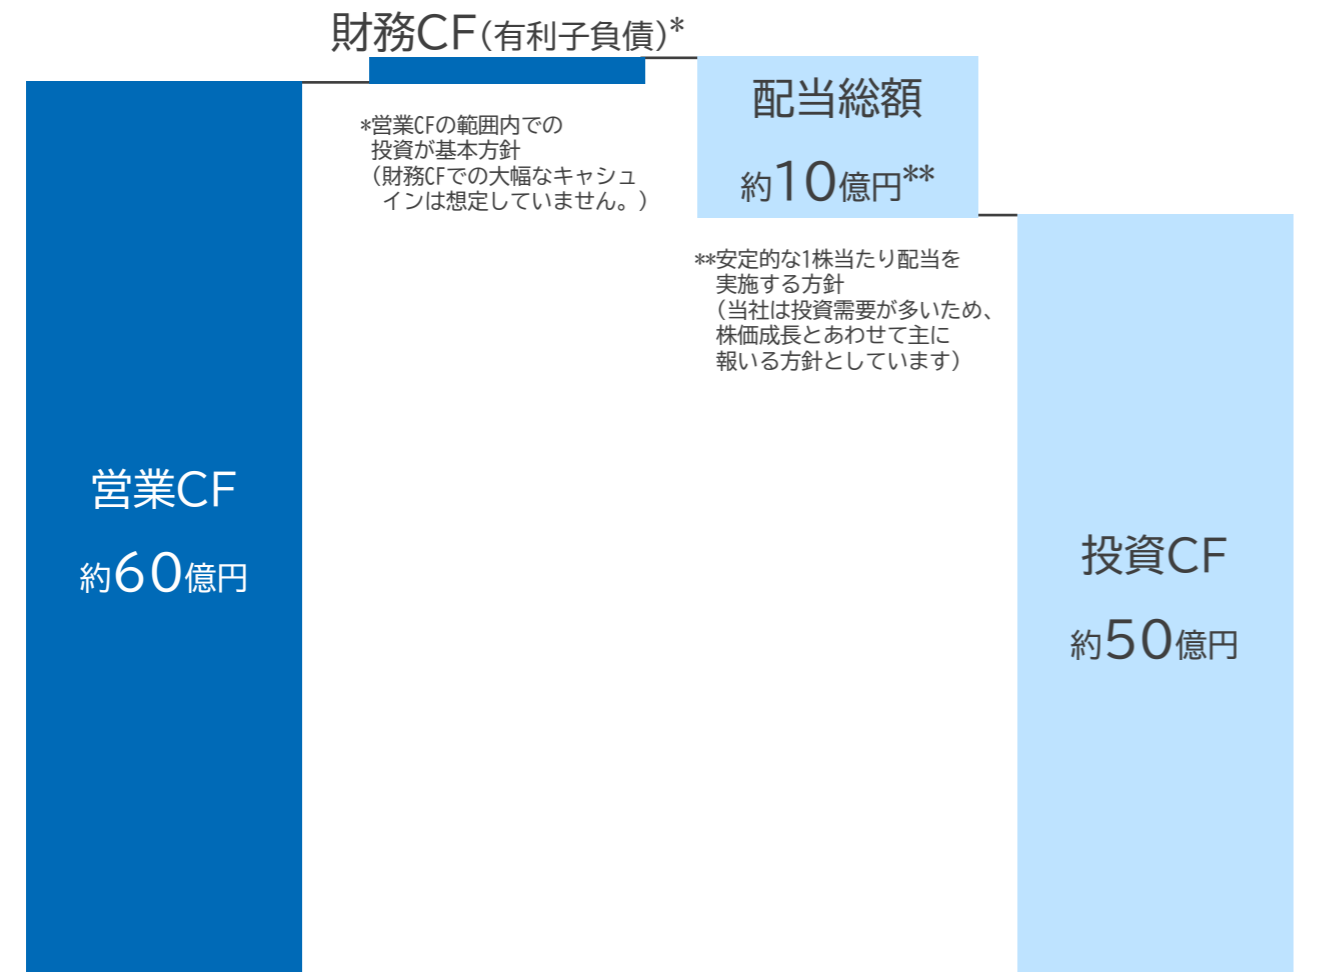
財務CF（有利子負債）*

配当総額

約10億円**

*営業CFの範囲内での投資が基本方針（財務CFでの大幅なキャシュインは想定していません。）

**安定的な1株当たり配当を実施する方針（当社は投資需要が多いため、株価成長とあわせて主に報いる方針としています）

営業CF

約60億円

投資CF

約50億円